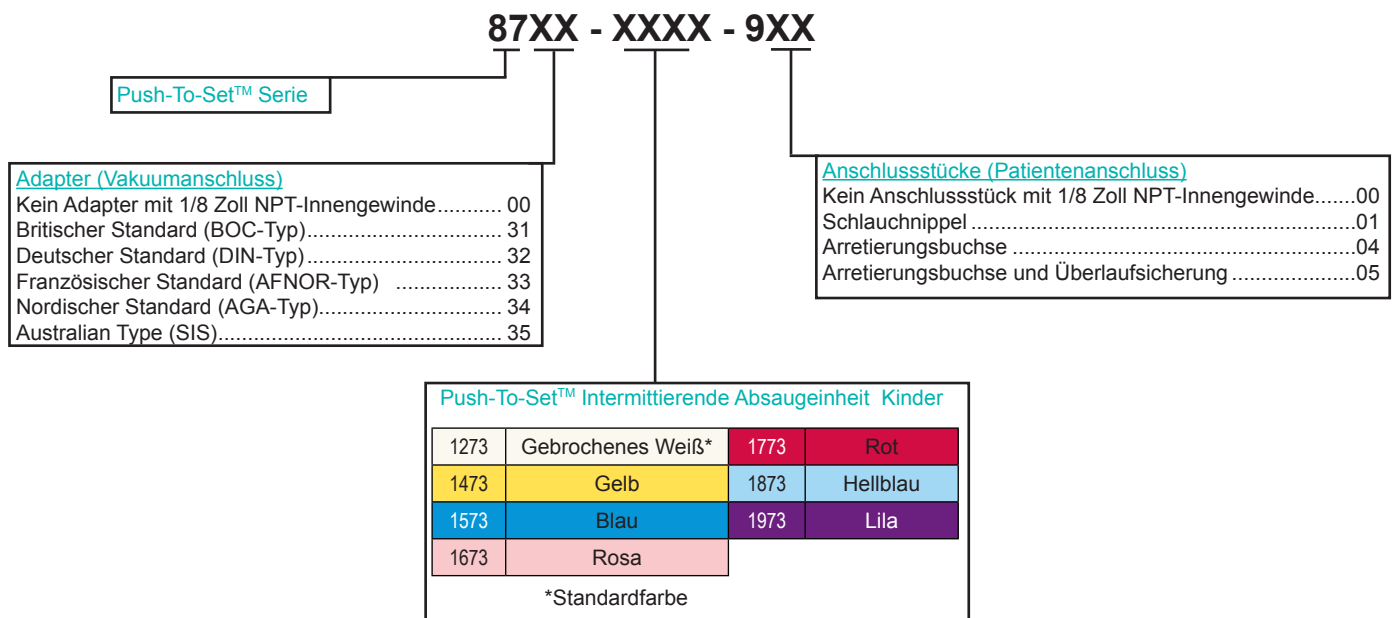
87XX - XXXX - 9XX

Push-To-Set$^{TM}$ Serie

Adapter (Vakuumanschluss)
Kein Adapter mit 1/8 Zoll NPT-Innengewinde........... 00
Britischer Standard (BOC-Typ)................................. 31
Deutscher Standard (DIN-Typ).................................. 32
Französischer Standard (AFNOR-Typ) .................. 33
Nordischer Standard (AGA-Typ)............................... 34
Australian Type (SIS).............................................. 35

Anschlussstücke (Patientenanschluss)
Kein Anschlussstück mit 1/8 Zoll NPT-Innengewinde.......00
Schlauchnippel ........................................................01
Arretierungsbuchse ..................................................04
Arretierungsbuchse und Überlaufsicherung ....................05

Push-To-Set$^{TM}$ Intermittierende Absaugeinheit Kinder

| 1273 | Gebrochenes Weiß* | 1773 | Rot |
|---|---|---|---|
| 1473 | Gelb | 1873 | Hellblau |
| 1573 | Blau | 1973 | Lila |
| 1673 | Rosa | | |

*Standardfarbe